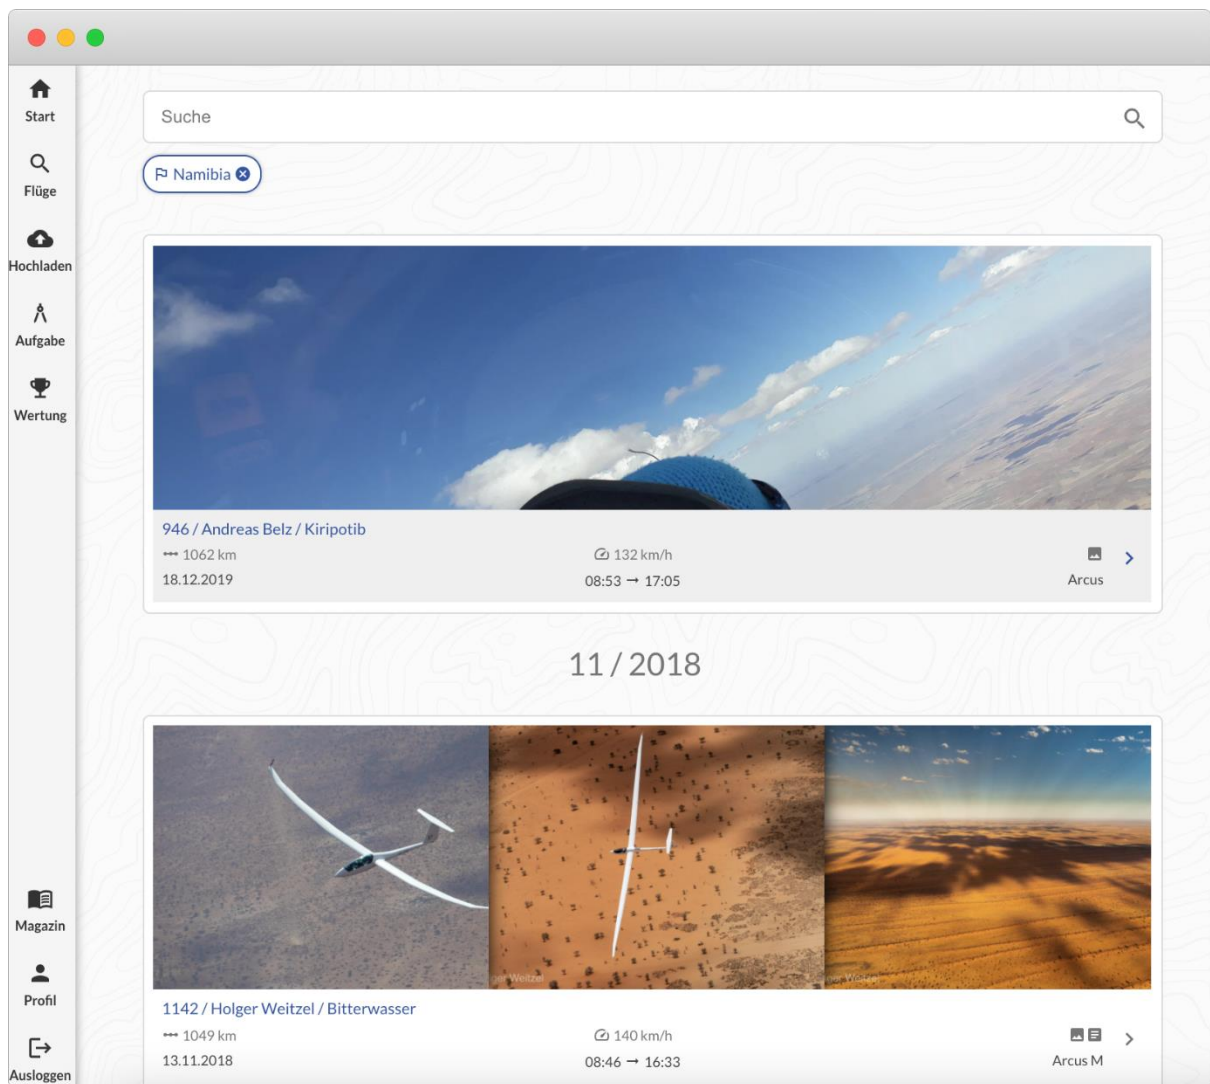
Start
Flüge
Hochladen
Aufgabe
Wertung

Suche

Namibia

946 / Andreas Belz / Kiripotib
1062 km
18.12.2019
132 km/h
08:53 → 17:05
Arcus

11 / 2018

1142 / Holger Weitzel / Bitterwasser
1049 km
13.11.2018
140 km/h
08:46 → 16:33
Arcus M

Magazin
Profil
Ausloggen